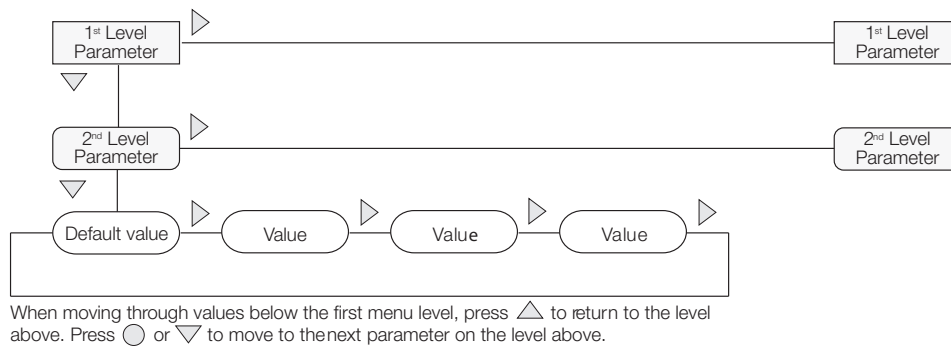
1st Level Parameter

1st Level Parameter

2nd Level Parameter

2nd Level Parameter

Default value

Value

Value

Value

When moving through values below the first menu level, press △ to return to the level above. Press ◯ or ▽ to move to thenext parameter on the level above.